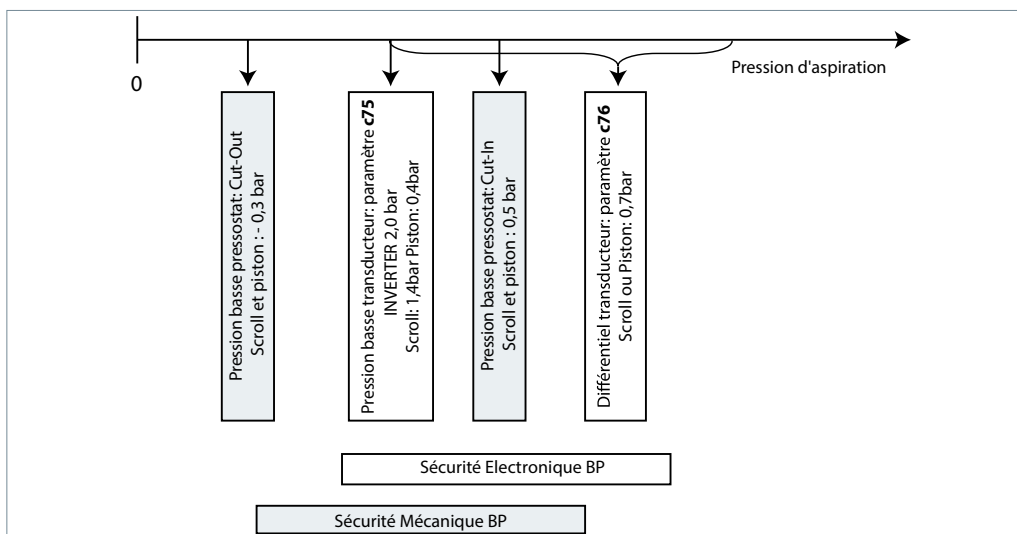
0

Pression d'aspiration

Pression basse pressostat: Cut-Out
Scroll et piston : - 0,3 bar

Pression basse transducteur: paramètre **c75**
INVERTER 2,0 bar
Scroll: 1,4bar Piston: 0,4bar

Pression basse pressostat: Cut-In
Scroll et piston : 0,5 bar

Différentiel transducteur: paramètre **c76**
Scroll ou Piston: 0,7bar

Sécurité Electronique BP

Sécurité Mécanique BP